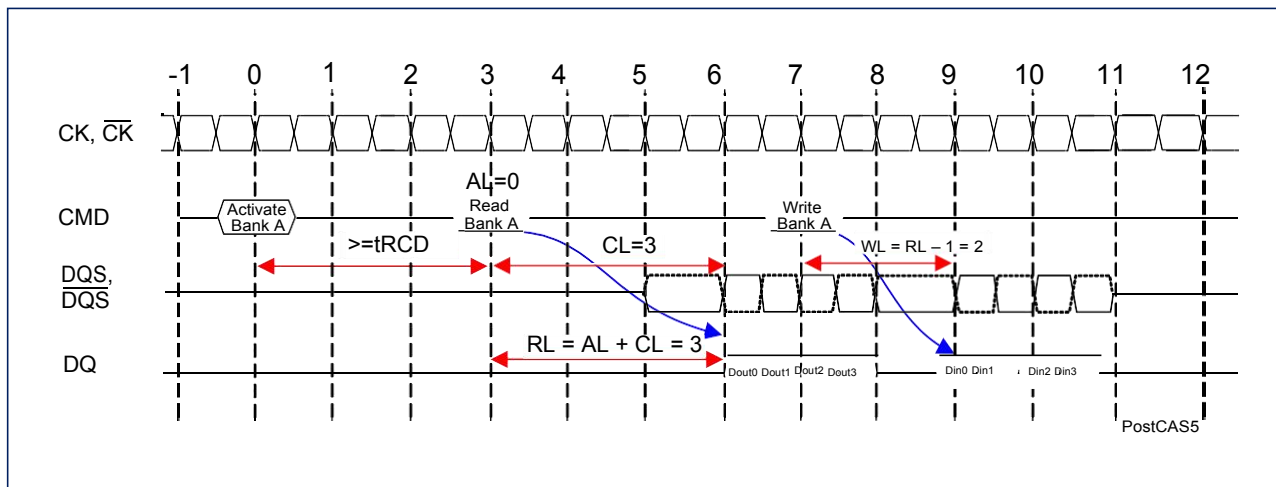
-1 0 1 2 3 4 5 6 7 8 9 10 11 12

CK, $\overline{CK}$

AL=0

CMD

Activate Bank A

Read Bank A

Write Bank A

>=tRCD

CL=3

WL = RL – 1 = 2

DQS, $\overline{DQS}$

RL = AL + CL = 3

DQ

Dout0 Dout1 Dout2 Dout3

Din0 Din1 Din2 Din3

PostCAS5